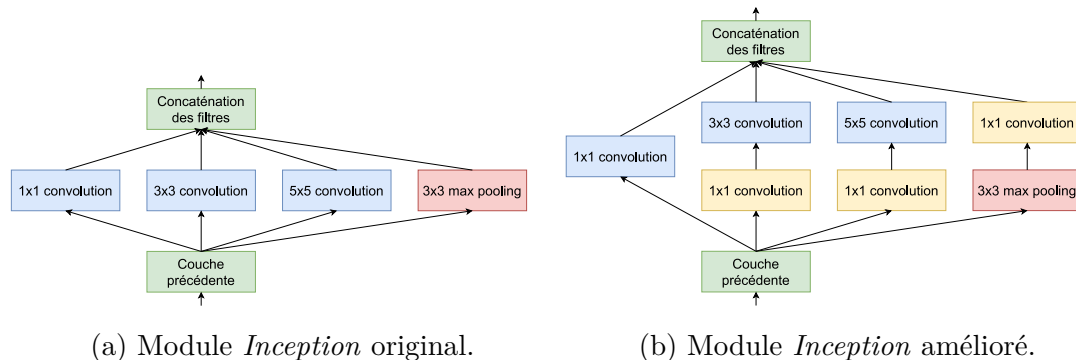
Concaténation des filtres

1x1 convolution

3x3 convolution

5x5 convolution

3x3 max pooling

Couche précédente

(a) Module *Inception* original.

Concaténation des filtres

1x1 convolution

3x3 convolution

5x5 convolution

1x1 convolution

1x1 convolution

1x1 convolution

3x3 max pooling

Couche précédente

(b) Module *Inception* amélioré.